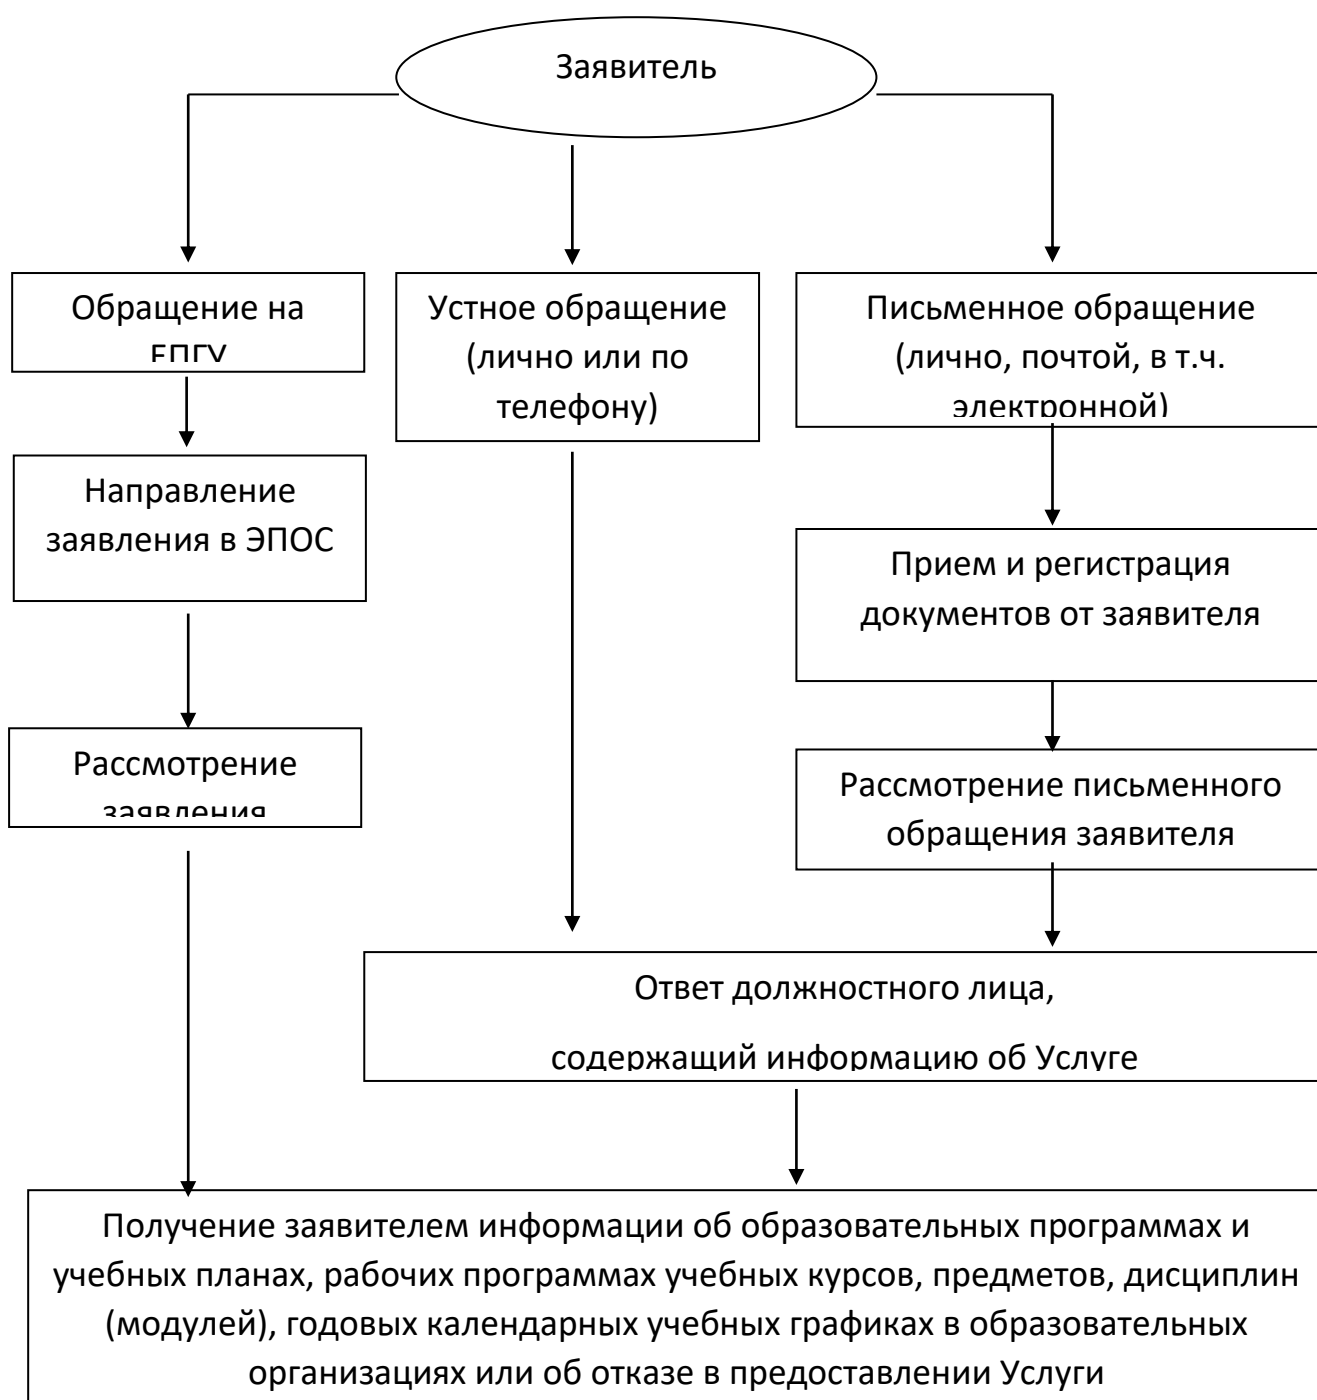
Заявитель

Обращение на ЕПГУ

Устное обращение (лично или по телефону)

Письменное обращение (лично, почтой, в т.ч. электронной)

Направление заявления в ЭПОС

Прием и регистрация документов от заявителя

Рассмотрение заявления

Рассмотрение письменного обращения заявителя

Ответ должностного лица,

содержащий информацию об Услуге

Получение заявителем информации об образовательных программах и учебных планах, рабочих программах учебных курсов, предметов, дисциплин (модулей), годовых календарных учебных графиках в образовательных организациях или об отказе в предоставлении Услуги